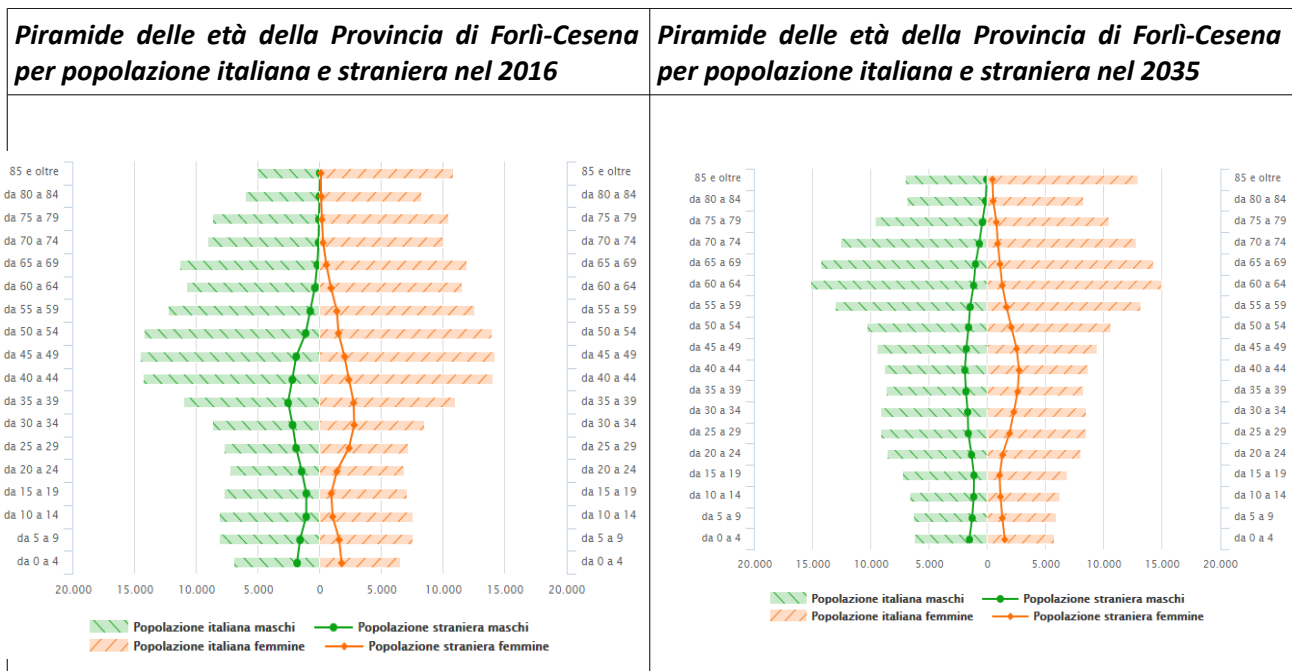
| Piramide delle età della Provincia di Forlì-Cesena per popolazione italiana e straniera nel 2016 | Piramide delle età della Provincia di Forlì-Cesena per popolazione italiana e straniera nel 2035 |
|---|---|

85 e oltre
da 80 a 84
da 75 a 79
da 70 a 74
da 65 a 69
da 60 a 64
da 55 a 59
da 50 a 54
da 45 a 49
da 40 a 44
da 35 a 39
da 30 a 34
da 25 a 29
da 20 a 24
da 15 a 19
da 10 a 14
da 5 a 9
da 0 a 4

85 e oltre
da 80 a 84
da 75 a 79
da 70 a 74
da 65 a 69
da 60 a 64
da 55 a 59
da 50 a 54
da 45 a 49
da 40 a 44
da 35 a 39
da 30 a 34
da 25 a 29
da 20 a 24
da 15 a 19
da 10 a 14
da 5 a 9
da 0 a 4

20.000 15.000 10.000 5.000 0 5.000 10.000 15.000 20.000

Popolazione italiana maschi
Popolazione straniera maschi
Popolazione italiana femmine
Popolazione straniera femmine

85 e oltre
da 80 a 84
da 75 a 79
da 70 a 74
da 65 a 69
da 60 a 64
da 55 a 59
da 50 a 54
da 45 a 49
da 40 a 44
da 35 a 39
da 30 a 34
da 25 a 29
da 20 a 24
da 15 a 19
da 10 a 14
da 5 a 9
da 0 a 4

85 e oltre
da 80 a 84
da 75 a 79
da 70 a 74
da 65 a 69
da 60 a 64
da 55 a 59
da 50 a 54
da 45 a 49
da 40 a 44
da 35 a 39
da 30 a 34
da 25 a 29
da 20 a 24
da 15 a 19
da 10 a 14
da 5 a 9
da 0 a 4

20.000 15.000 10.000 5.000 0 5.000 10.000 15.000 20.000

Popolazione italiana maschi
Popolazione straniera maschi
Popolazione italiana femmine
Popolazione straniera femmine